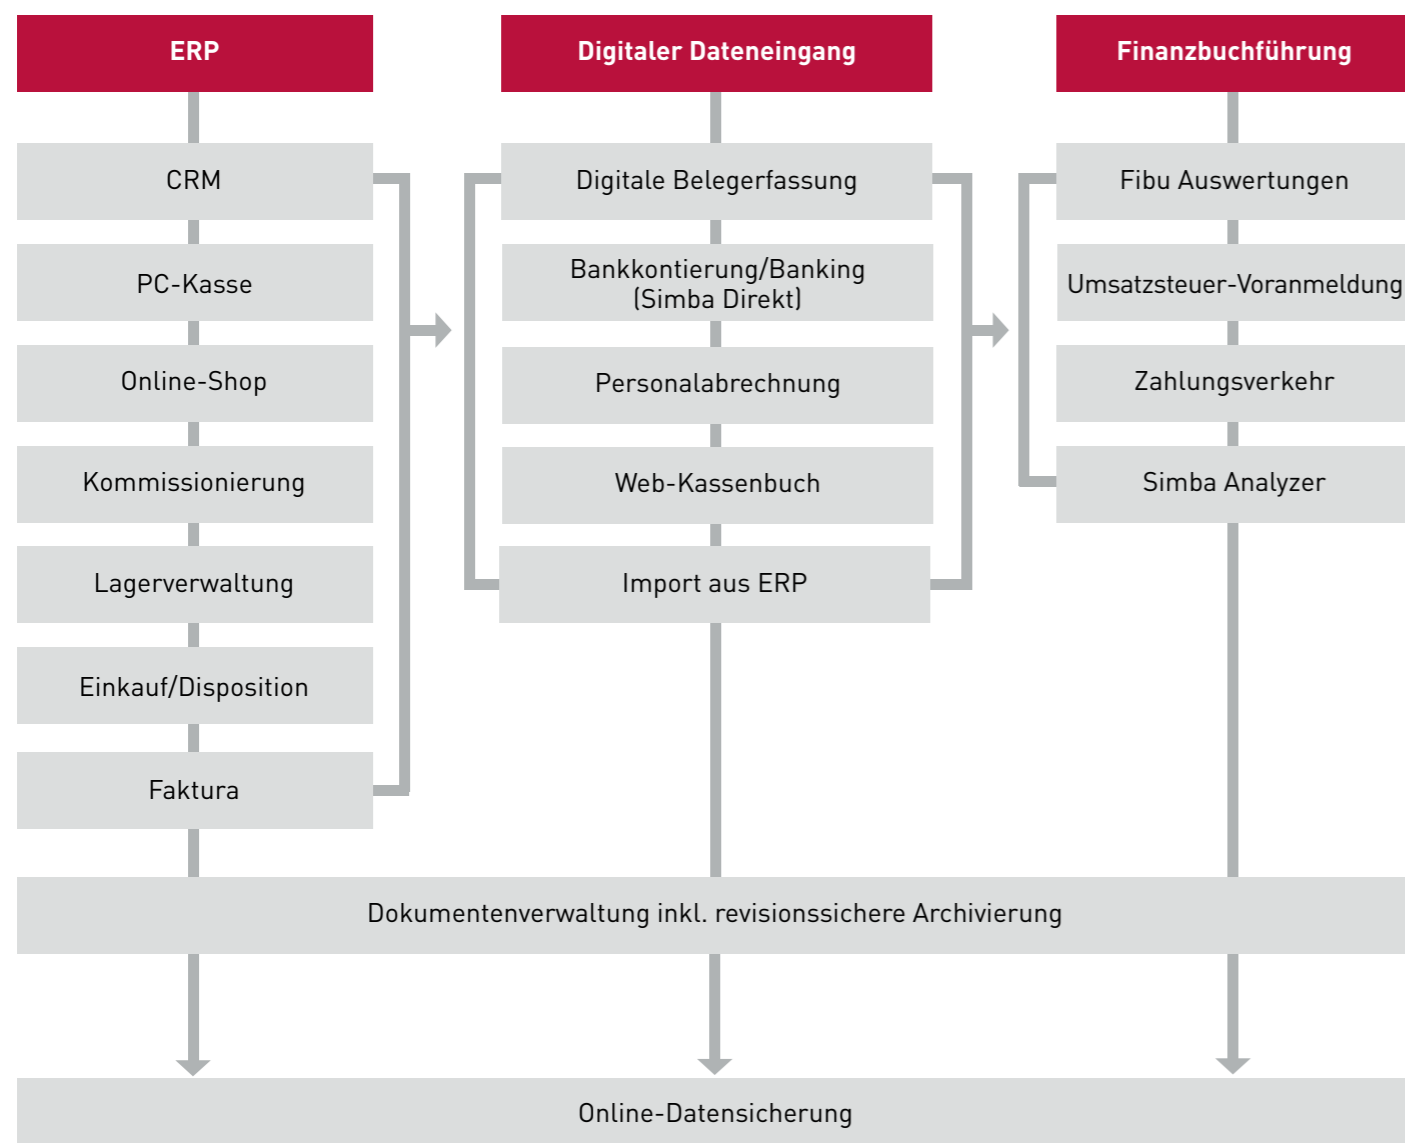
ERP

CRM

PC-Kasse

Online-Shop

Kommissionierung

Lagerverwaltung

Einkauf/Disposition

Faktura

Digitaler Dateneingang

Digitale Belegerfassung

Bankkontierung/Banking (Simba Direkt)

Personalabrechnung

Web-Kassenbuch

Import aus ERP

Finanzbuchführung

Fibu Auswertungen

Umsatzsteuer-Voranmeldung

Zahlungsverkehr

Simba Analyzer

Dokumentenverwaltung inkl. revisionssichere Archivierung

Online-Datensicherung